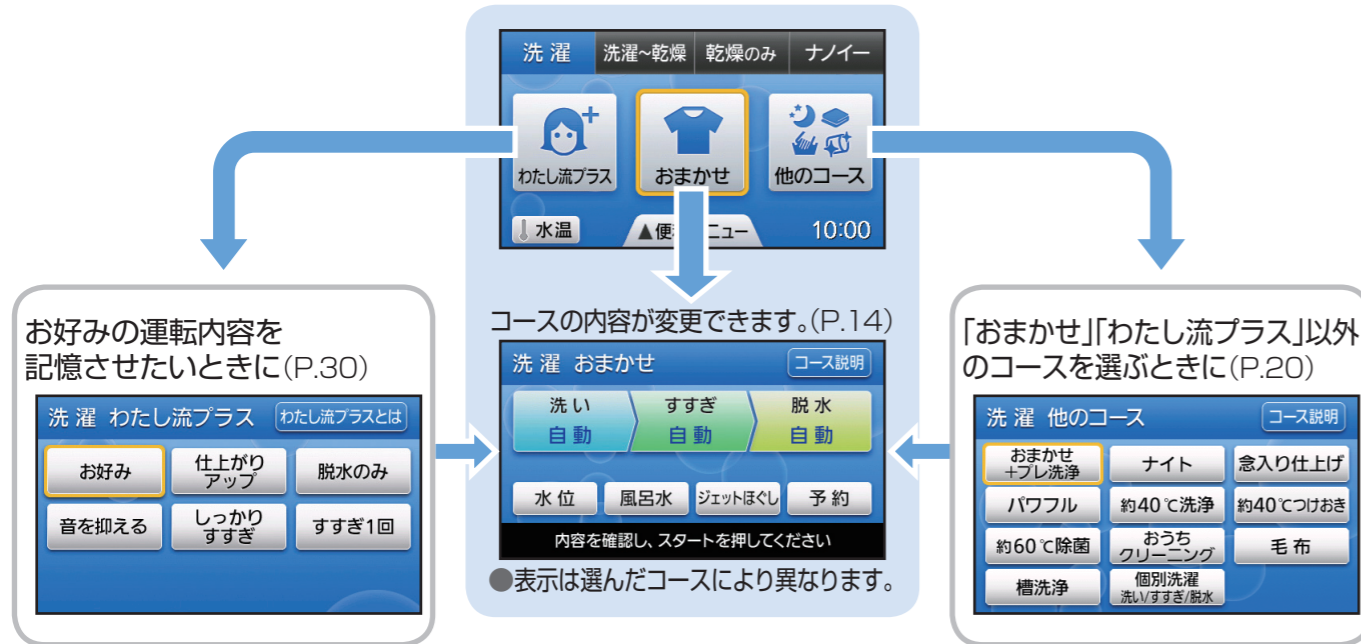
洗 濯
洗濯~乾燥
乾燥のみ
ナノイー

わたし流プラス
おまかせ
他のコース

水温
▲便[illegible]ニュー
10:00

お好みの運転内容を記憶させたいときに(P.30)

洗 濯 わたし流プラス
わたし流プラスとは

お好み
仕上がりアップ
脱水のみ
音を抑える
しっかりすすぎ
すすぎ1回

コースの内容が変更できます。(P.14)

洗 濯 おまかせ
コース説明

洗 い
自 動
すすぎ
自 動
脱 水
自 動

水 位
風呂水
ジェットほぐし
予 約

内容を確認し、スタートを押してください

●表示は選んだコースにより異なります。

「おまかせ」「わたし流プラス」以外のコースを選ぶときに(P.20)

洗 濯 他のコース
コース説明

おまかせ +プレ洗浄
ナイト
念入り仕上げ
パワフル
約40℃洗浄
約40℃つけおき
約60℃除菌
おうちクリーニング
毛 布
槽洗浄
個別洗濯 洗い/すすぎ/脱水